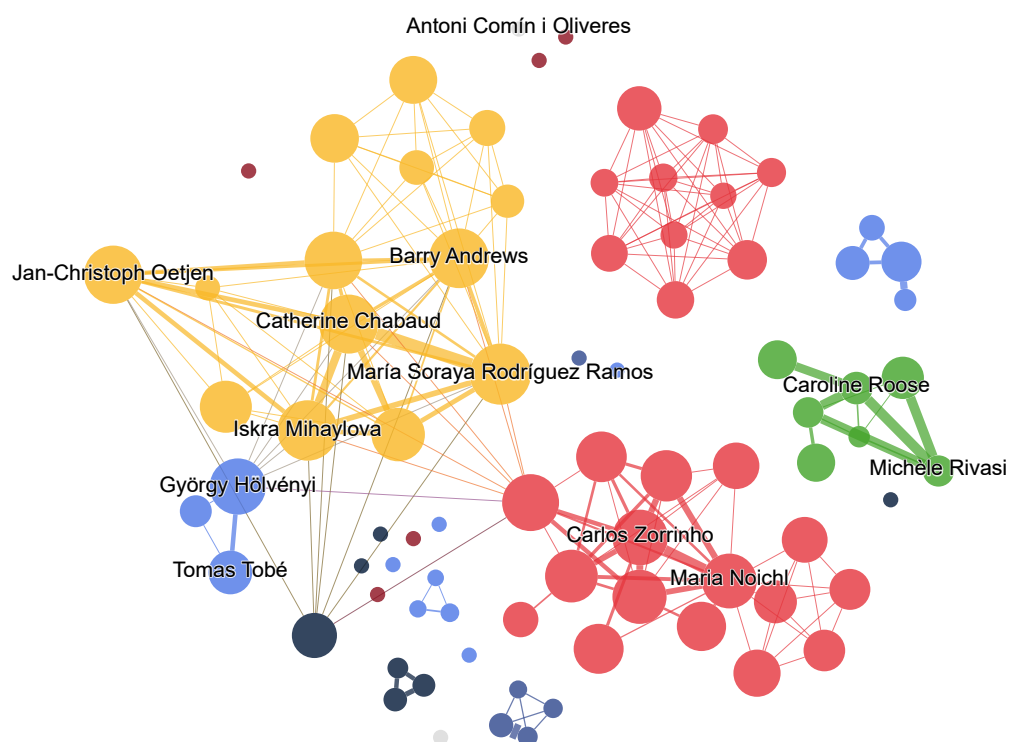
Antoni Comín i Oliveres

Jan-Christoph Oetjen

Barry Andrews

Catherine Chabaud

María Soraya Rodríguez Ramos

Caroline Roose

Iskra Mihaylova

Michèle Rivasi

György Hölvényi

Carlos Zorrinho

Tomas Tobé

Maria Noichl